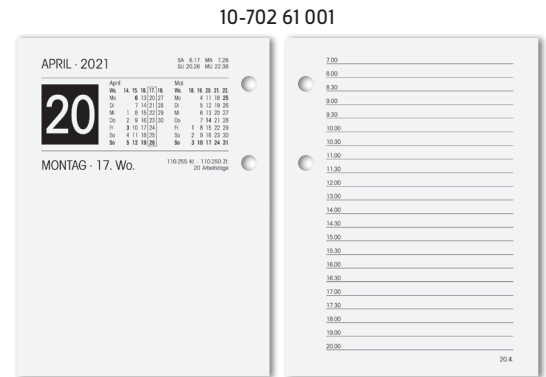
10-702 61 001

APRIL · 2021

SA 6.17 MA 7.28
SU 20.26 MU 22.38

20

| April | | | | | | Mai | | | | | |
|---|---|---|---|---|---|---|---|---|---|---|---|
| Wo. | 14. | 15. | 16. | 17. | 18. | Wo. | 18. | 19. | 20. | 21. | 22. |
| Mo | | 5 | 12 | 19 | 26 | Mo | | 3 | 10 | 17 | 24 | 31 |
| Di | | 6 | 13 | 20 | 27 | Di | | 4 | 11 | 18 | 25 |
| Mi | | 7 | 14 | 21 | 28 | Mi | | 5 | 12 | 19 | 26 |
| Do | 1 | 8 | 15 | 22 | 29 | Do | | 6 | 13 | 20 | 27 |
| Fr | 2 | 9 | 16 | 23 | 30 | Fr | | 7 | 14 | 21 | 28 |
| Sa | 3 | 10 | 17 | 24 | | Sa | 1 | 8 | 15 | 22 | 29 |
| So | 4 | 11 | 18 | 25 | | So | 2 | 9 | 16 | 23 | 30 |

MONTAG · 17. Wo.

110-255 Kt. · 110-250 Zt.
20 Arbeitstage

7.00
8.00
8.30
9.00
9.30
10.00
10.30
11.00
11.30
12.00
13.00
14.00
14.30
15.00
15.30
16.00
16.30
17.00
17.30
18.00
19.00
20.00

20.4.